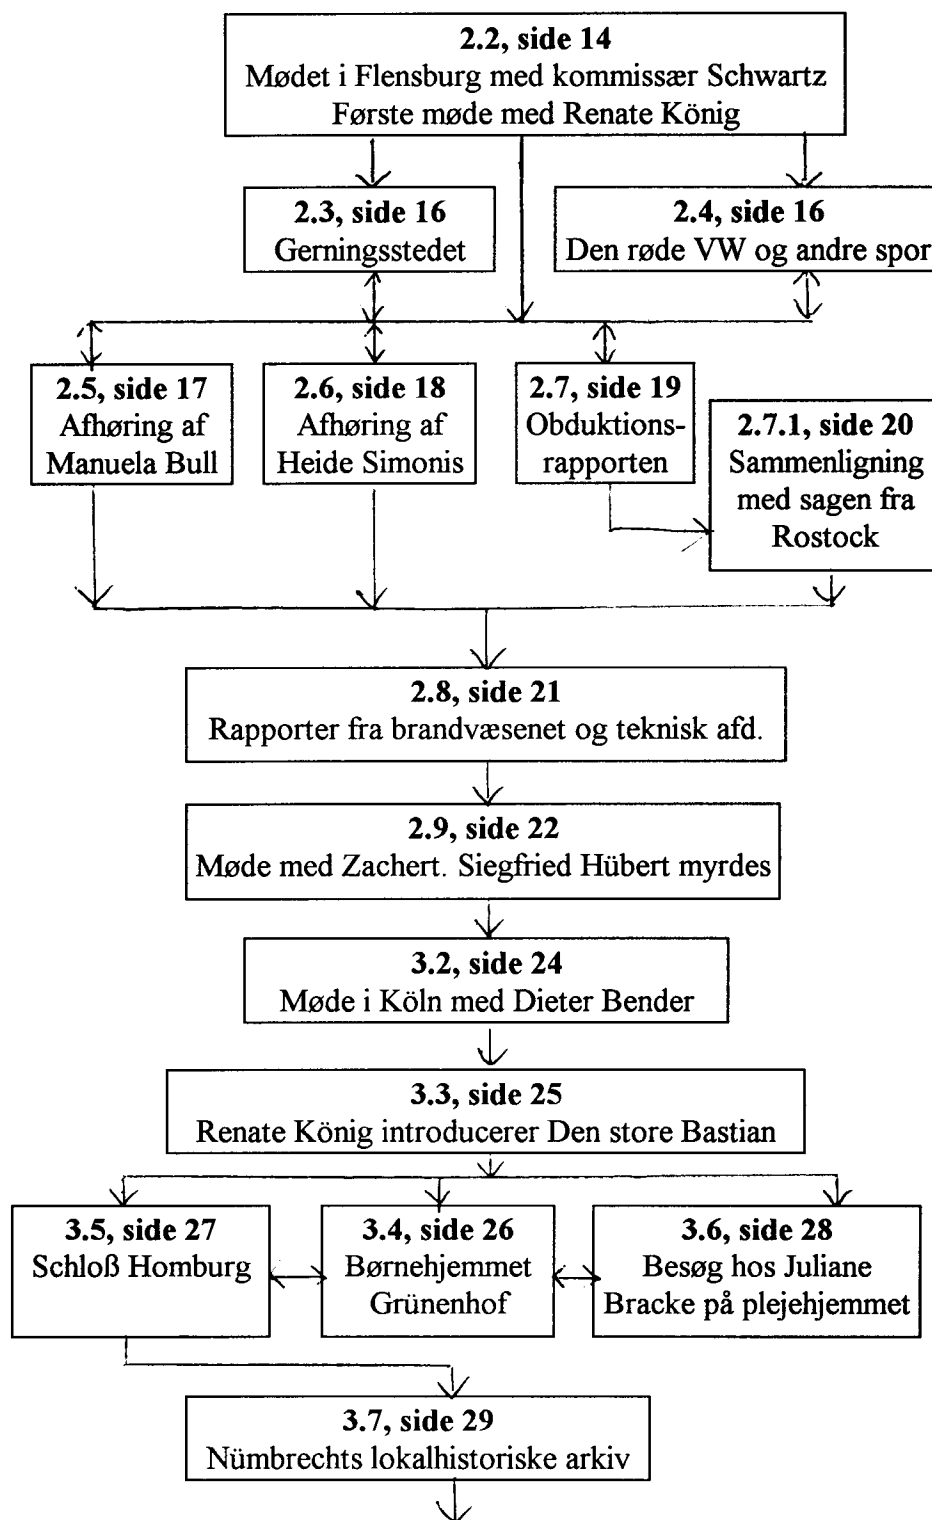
**2.2, side 14**
Mødet i Flensburg med kommissær Schwartz
Første møde med Renate König

**2.3, side 16**
Gerningsstedet

**2.4, side 16**
Den røde VW og andre spor

**2.5, side 17**
Afhøring af Manuela Bull

**2.6, side 18**
Afhøring af Heide Simonis

**2.7, side 19**
Obduktionsrapporten

**2.7.1, side 20**
Sammenligning med sagen fra Rostock

**2.8, side 21**
Rapporter fra brandvæsenet og teknisk afd.

**2.9, side 22**
Møde med Zachert. Siegfried Hübert myrdes

**3.2, side 24**
Møde i Köln med Dieter Bender

**3.3, side 25**
Renate König introducerer Den store Bastian

**3.5, side 27**
Schloß Homburg

**3.4, side 26**
Børnehjemmet Grünenhof

**3.6, side 28**
Besøg hos Juliane Bracke på plejehjemmet

**3.7, side 29**
Nümbrechts lokalhistoriske arkiv